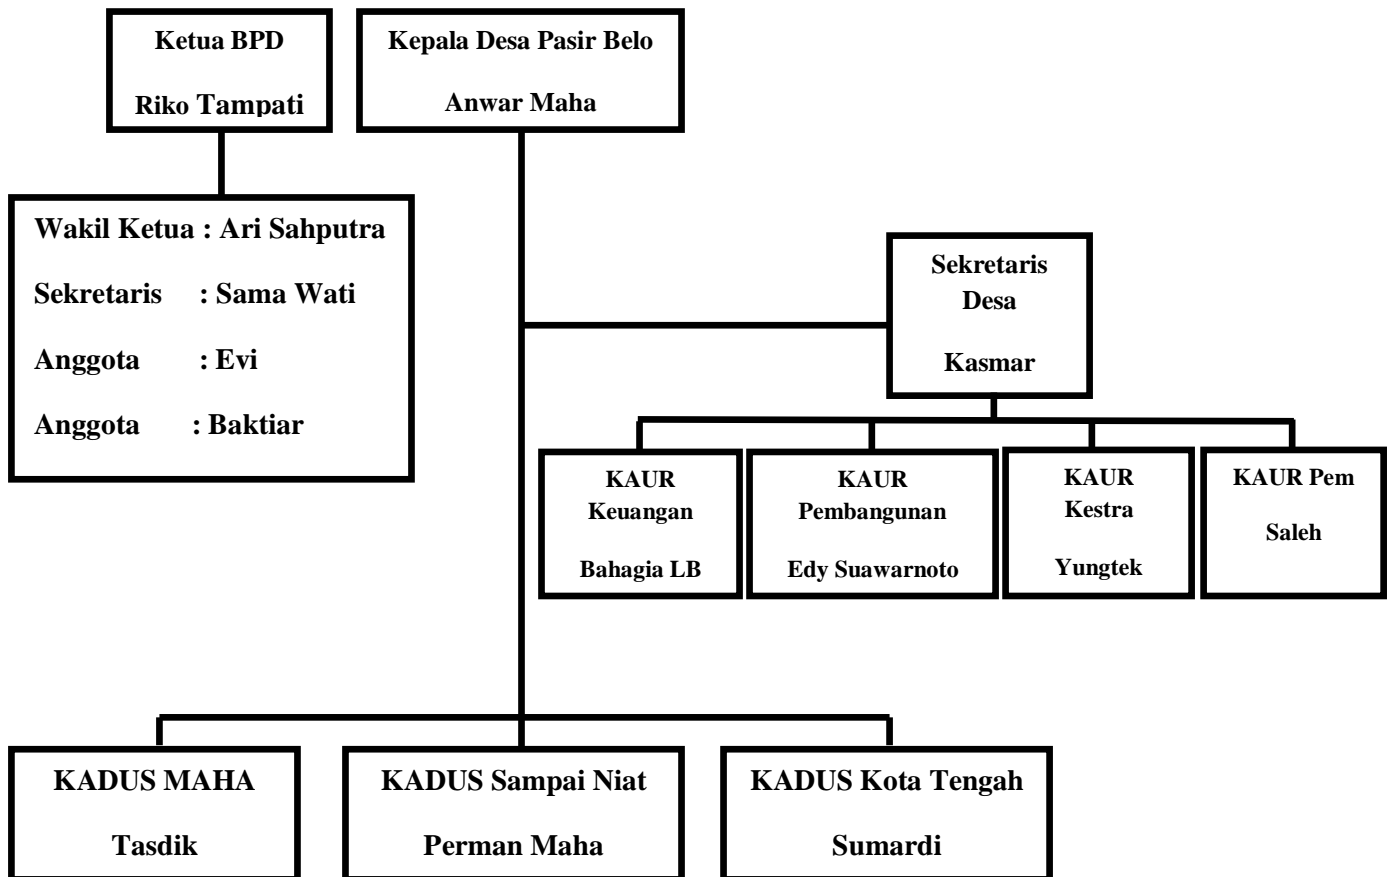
Ketua BPD

Riko Tampati

Kepala Desa Pasir Belo

Anwar Maha

Wakil Ketua : Ari Sahputra

Sekretaris : Sama Wati

Anggota : Evi

Anggota : Baktiar

Sekretaris Desa

Kasmar

KAUR Keuangan

Bahagia LB

KAUR Pembangunan

Edy Suawarnoto

KAUR Kestra

Yungtek

KAUR Pem

Saleh

KADUS MAHA

Tasdik

KADUS Sampai Niat

Perman Maha

KADUS Kota Tengah

Sumardi